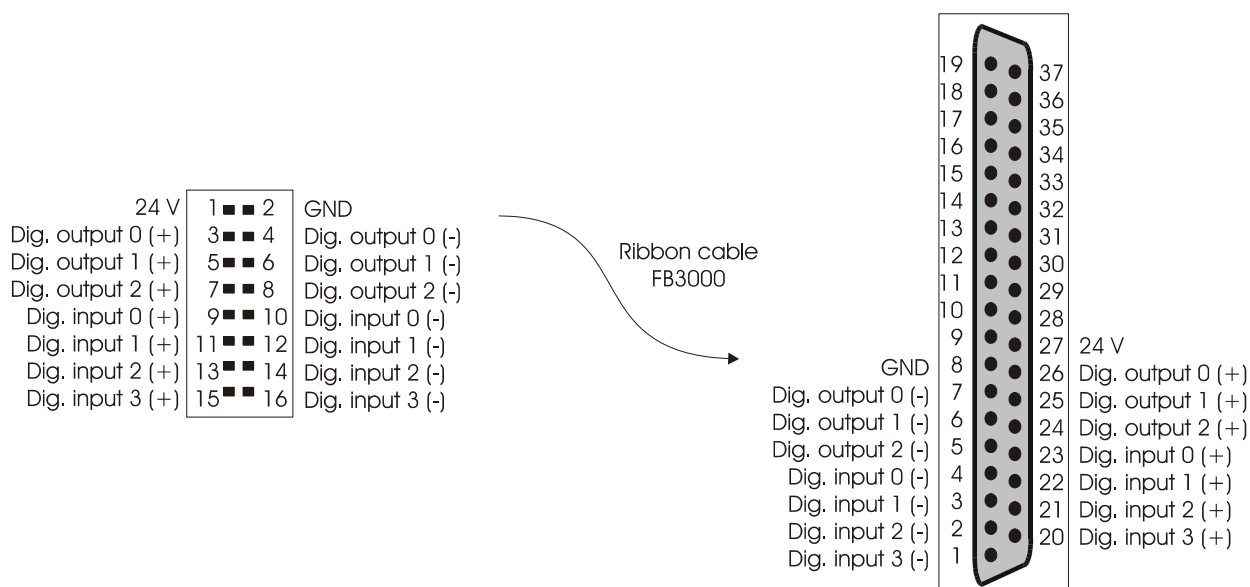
| | | | |
|---|---|---|---|
| 24 V | 1 | 2 | GND |
| Dig. output 0 (+) | 3 | 4 | Dig. output 0 (-) |
| Dig. output 1 (+) | 5 | 6 | Dig. output 1 (-) |
| Dig. output 2 (+) | 7 | 8 | Dig. output 2 (-) |
| Dig. input 0 (+) | 9 | 10 | Dig. input 0 (-) |
| Dig. input 1 (+) | 11 | 12 | Dig. input 1 (-) |
| Dig. input 2 (+) | 13 | 14 | Dig. input 2 (-) |
| Dig. input 3 (+) | 15 | 16 | Dig. input 3 (-) |

Ribbon cable FB3000

| | | | |
|---|---|---|---|
| | 19 | 37 | |
| | 18 | 36 | |
| | 17 | 35 | |
| | 16 | 34 | |
| | 15 | 33 | |
| | 14 | 32 | |
| | 13 | 31 | |
| | 12 | 30 | |
| | 11 | 29 | |
| | 10 | 28 | |
| | 9 | 27 | 24 V |
| GND | 8 | 26 | Dig. output 0 (+) |
| Dig. output 0 (-) | 7 | 25 | Dig. output 1 (+) |
| Dig. output 1 (-) | 6 | 24 | Dig. output 2 (+) |
| Dig. output 2 (-) | 5 | 23 | Dig. input 0 (+) |
| Dig. input 0 (-) | 4 | 22 | Dig. input 1 (+) |
| Dig. input 1 (-) | 3 | 21 | Dig. input 2 (+) |
| Dig. input 2 (-) | 2 | 20 | Dig. input 3 (+) |
| Dig. input 3 (-) | 1 | | |